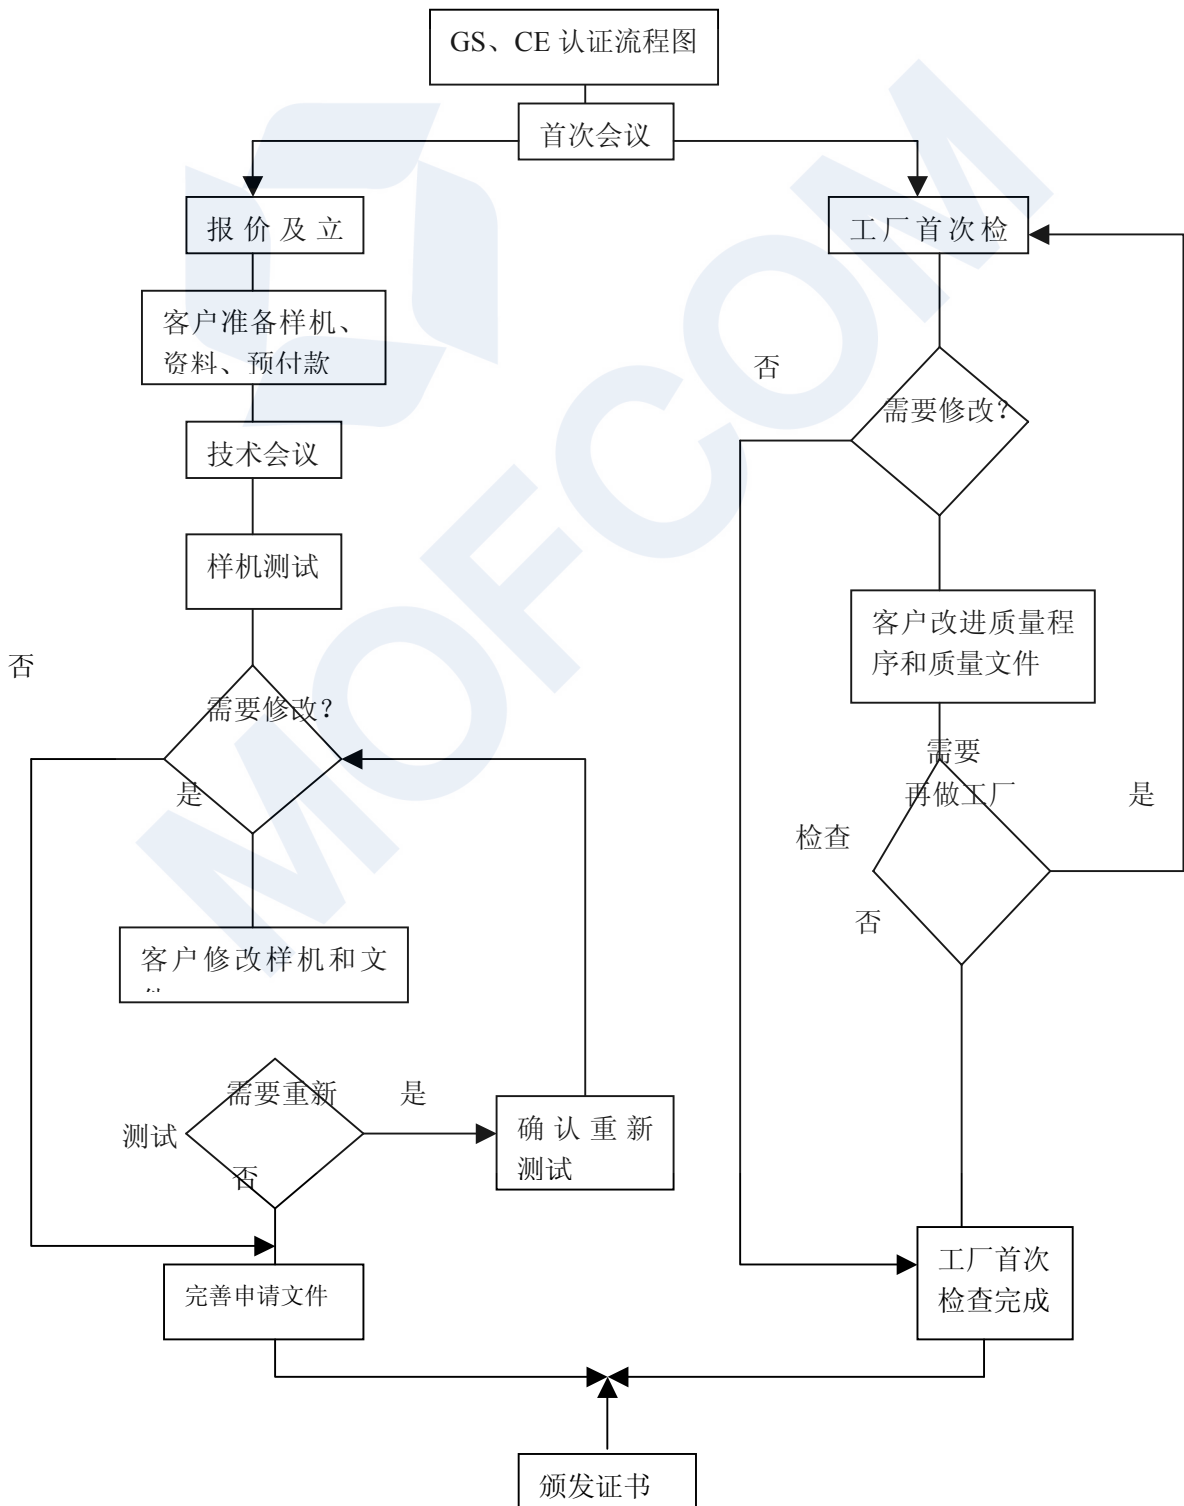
GS、CE 认证流程图

首次会议

报 价 及 立

工厂首次检

客户准备样机、资料、预付款

否

需要修改?

技术会议

样机测试

客户改进质量程序和质量文件

否

需要修改?

需要再做工厂检查

是

是

否

客户修改样机和文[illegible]

需要重新测试

是

确 认 重 新测试

否

完善申请文件

工厂首次检查完成

颁发证书

MOFCOM